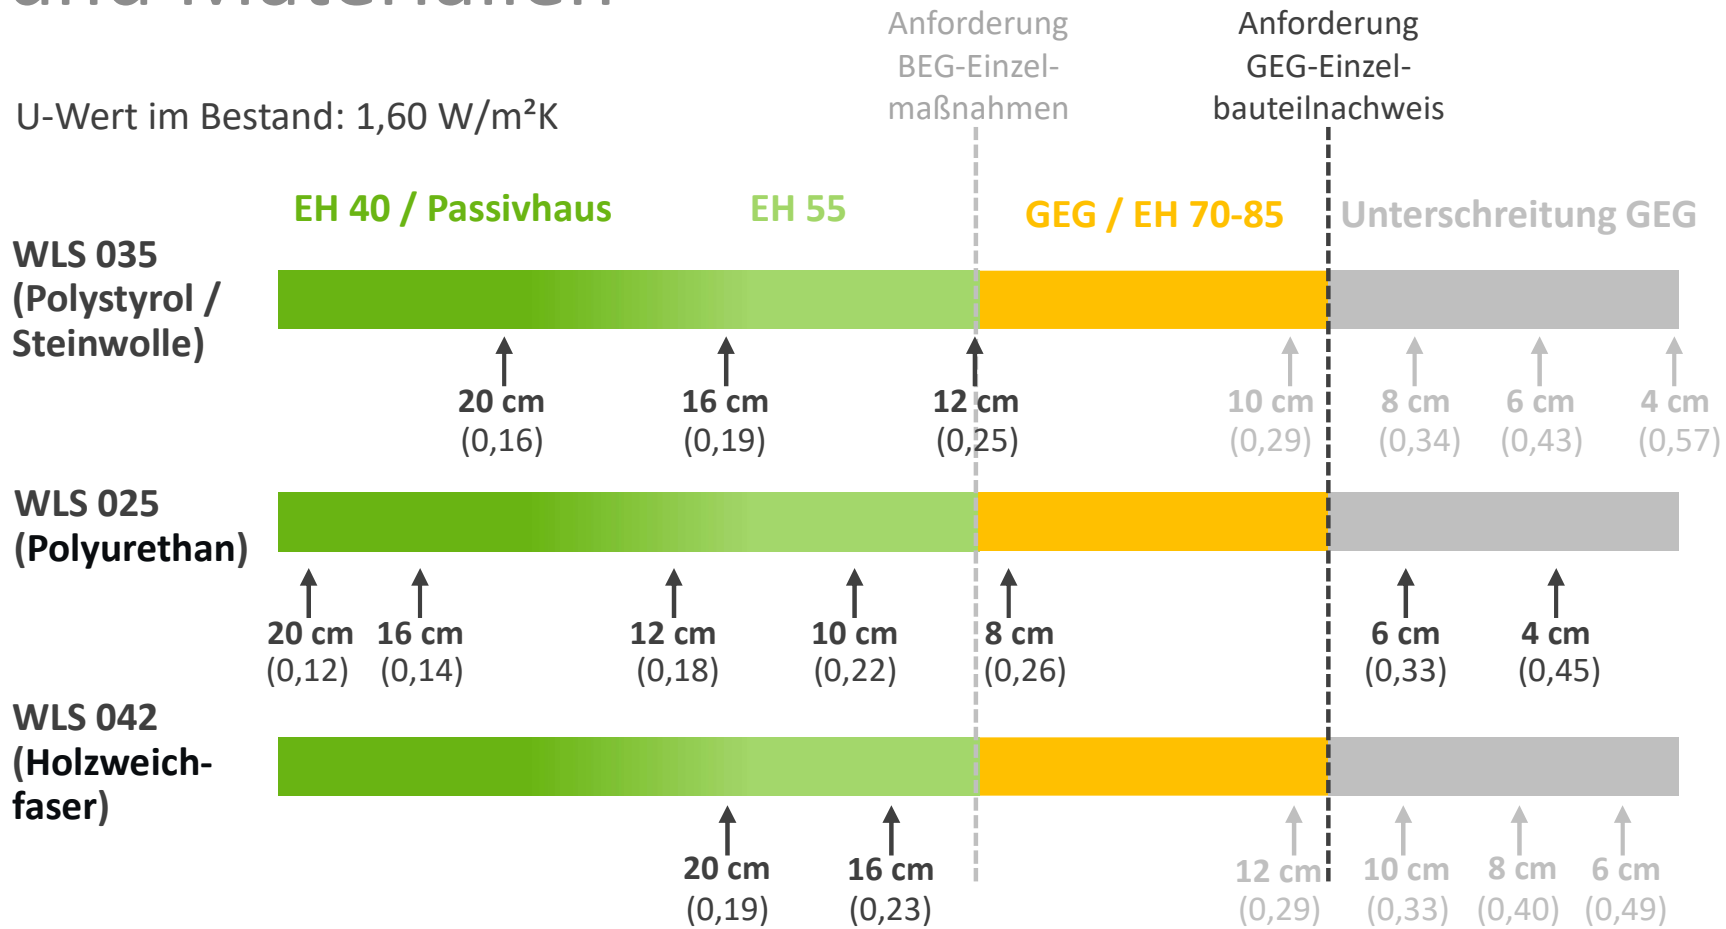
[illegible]

U-Wert im Bestand: 1,60 W/m²K

Anforderung BEG-Einzelmaßnahmen

Anforderung GEG-Einzelbauteilnachweis

EH 40 / Passivhaus

EH 55

GEG / EH 70-85

Unterschreitung GEG

WLS 035 (Polystyrol / Steinwolle)

20 cm (0,16)
16 cm (0,19)
12 cm (0,25)
10 cm (0,29)
8 cm (0,34)
6 cm (0,43)
4 cm (0,57)

WLS 025 (Polyurethan)

20 cm (0,12)
16 cm (0,14)
12 cm (0,18)
10 cm (0,22)
8 cm (0,26)
6 cm (0,33)
4 cm (0,45)

WLS 042 (Holzweichfaser)

20 cm (0,19)
16 cm (0,23)
12 cm (0,29)
10 cm (0,33)
8 cm (0,40)
6 cm (0,49)